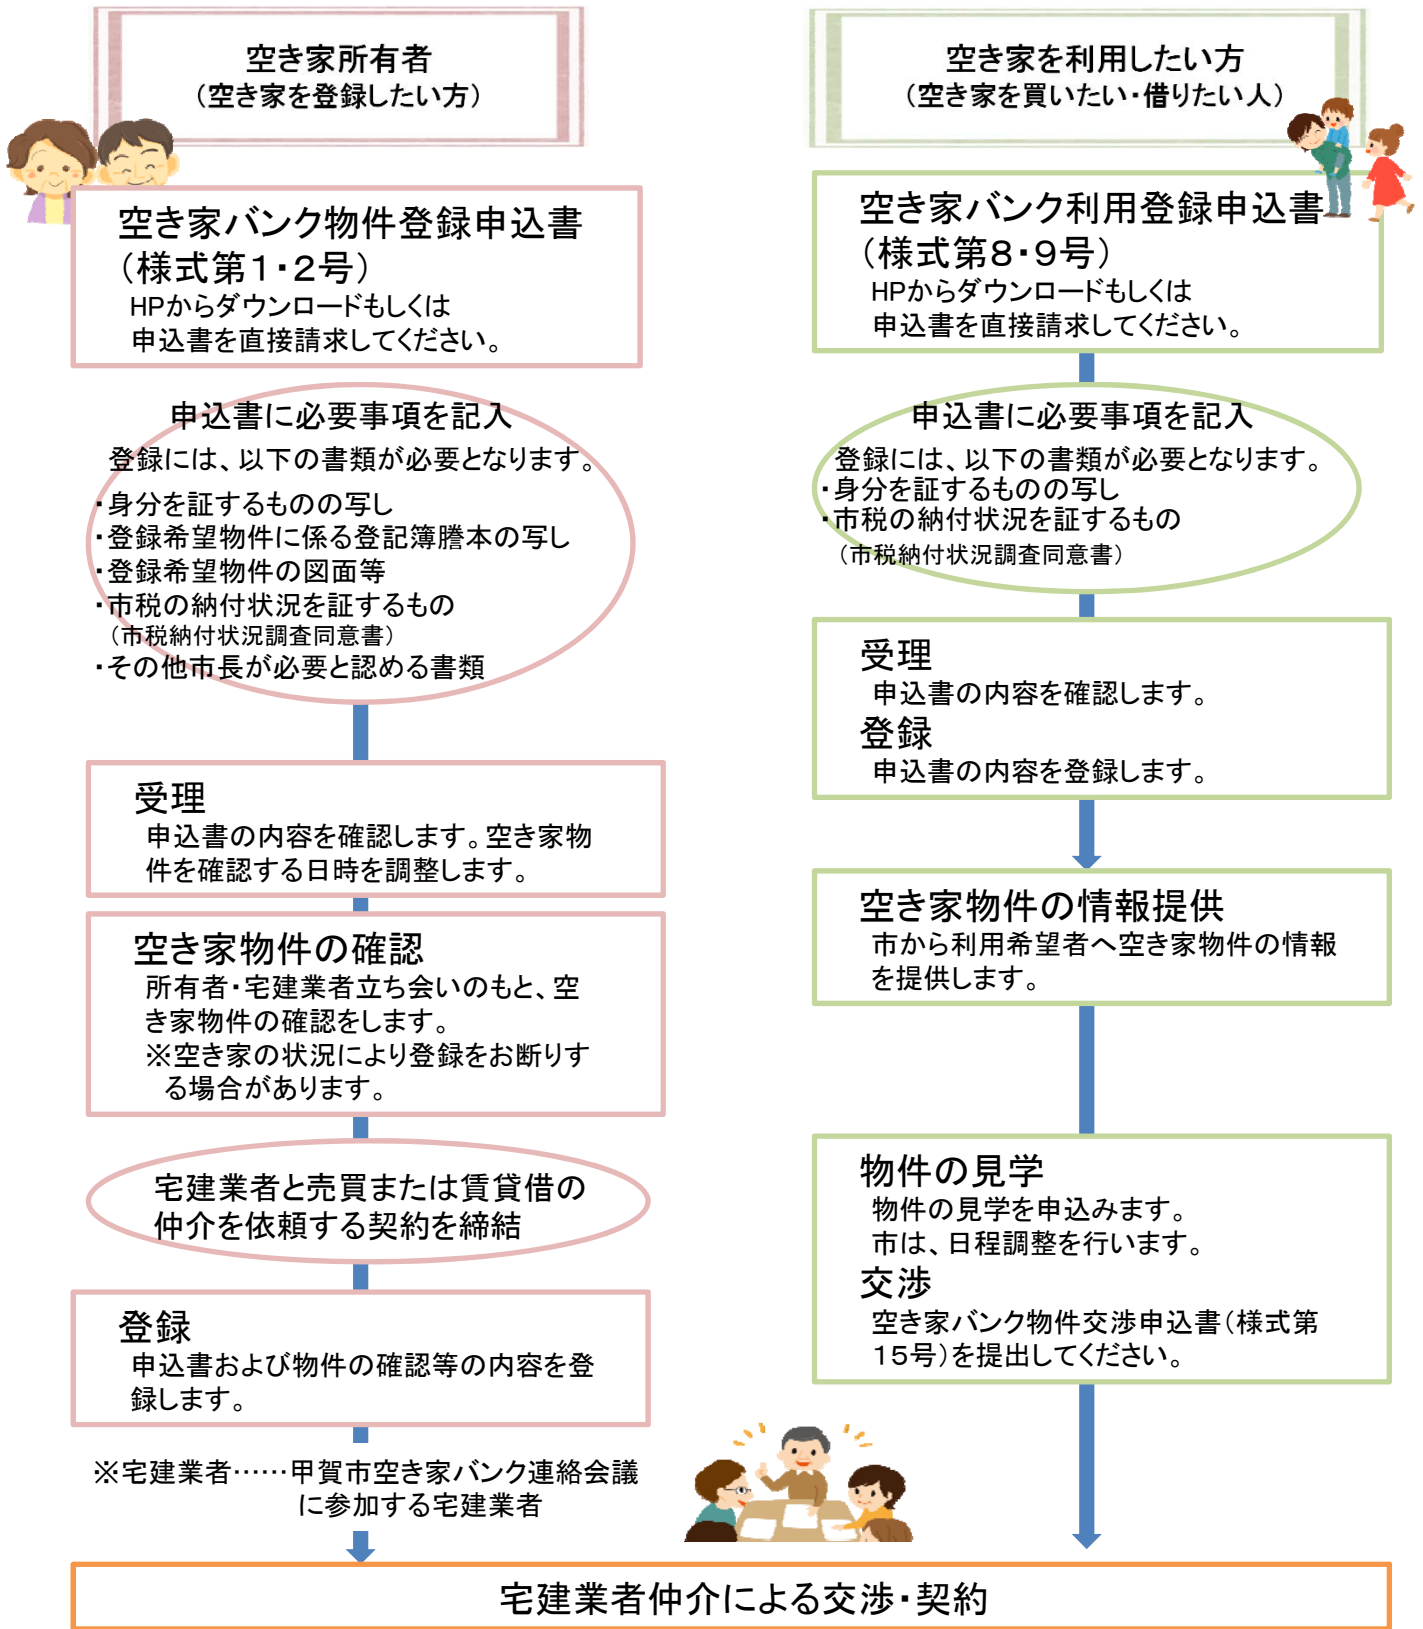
空き家所有者
（空き家を登録したい方）

空き家バンク物件登録申込書
（様式第1・2号）
HPからダウンロードもしくは
申込書を直接請求してください。

申込書に必要事項を記入
登録には、以下の書類が必要となります。
・身分を証するものの写し
・登録希望物件に係る登記簿謄本の写し
・登録希望物件の図面等
・市税の納付状況を証するもの
（市税納付状況調査同意書）
・その他市長が必要と認める書類

受理
申込書の内容を確認します。空き家物件を確認する日時を調整します。

空き家物件の確認
所有者・宅建業者立ち会いのもと、空き家物件の確認をします。
※空き家の状況により登録をお断りする場合があります。

宅建業者と売買または賃貸借の仲介を依頼する契約を締結

登録
申込書および物件の確認等の内容を登録します。

※宅建業者……甲賀市空き家バンク連絡会議に参加する宅建業者

空き家を利用したい方
（空き家を買いたい・借りたい人）

空き家バンク利用登録申込書
（様式第8・9号）
HPからダウンロードもしくは
申込書を直接請求してください。

申込書に必要事項を記入
登録には、以下の書類が必要となります。
・身分を証するものの写し
・市税の納付状況を証するもの
（市税納付状況調査同意書）

受理
申込書の内容を確認します。
登録
申込書の内容を登録します。

空き家物件の情報提供
市から利用希望者へ空き家物件の情報を提供します。

物件の見学
物件の見学を申込みます。
市は、日程調整を行います。
交渉
空き家バンク物件交渉申込書（様式第15号）を提出してください。

宅建業者仲介による交渉・契約